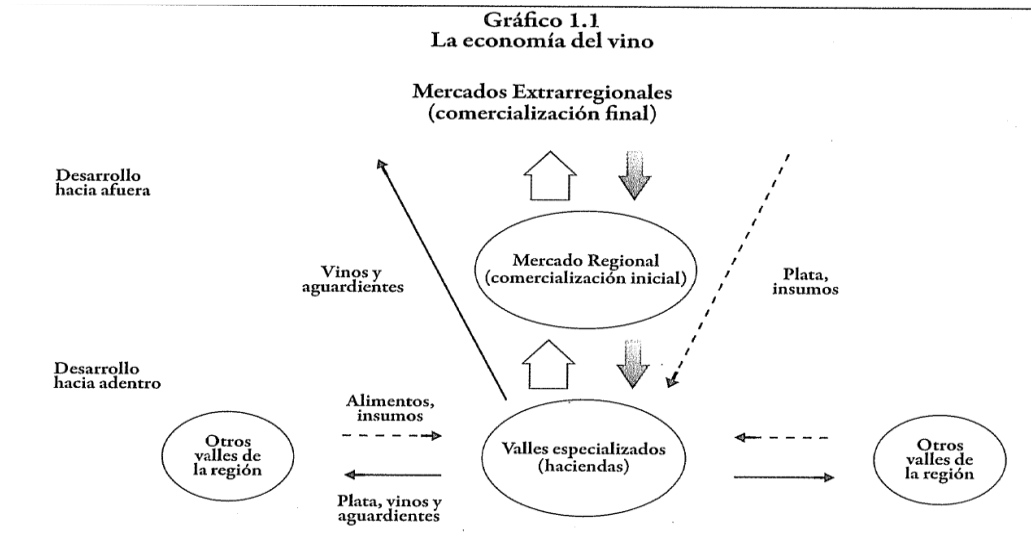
Gráfico 1.1
La economía del vino

Mercados Extrarregionales
(comercialización final)

Desarrollo hacia afuera

Mercado Regional
(comercialización inicial)

Vinos y aguardientes

Plata, insumos

Desarrollo hacia adentro

Alimentos, insumos

Otros valles de la región

Valles especializados
(haciendas)

Otros valles de la región

Plata, vinos y aguardientes